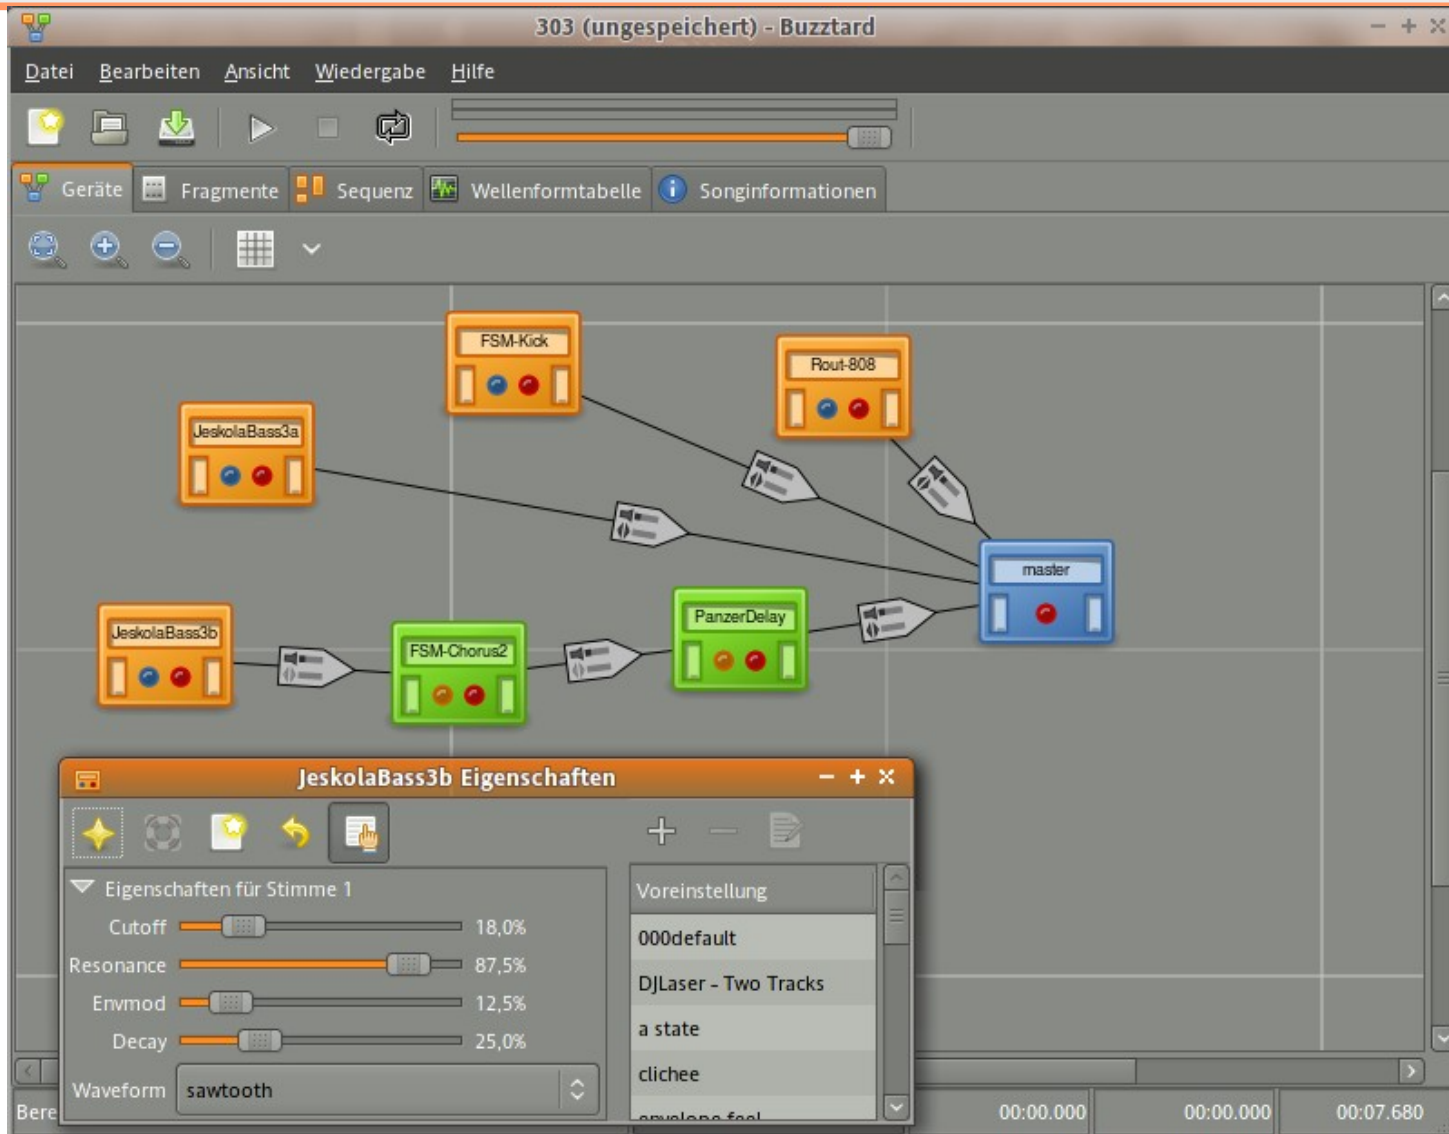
303 (ungespeichert) - Buzztard

Datei Bearbeiten Ansicht Wiedergabe Hilfe

Geräte Fragmente Sequenz Wellenformtabelle Songinformationen

FSM-Kick
Rout-808
JeskolaBass3a
master
JeskolaBass3b
FSM-Chorus2
PanzerDelay

JeskolaBass3b Eigenschaften

Eigenschaften für Stimme 1
Cutoff 18,0%
Resonance 87,5%
Envmod 12,5%
Decay 25,0%
Waveform sawtooth

Voreinstellung
000default
DJLaser - Two Tracks
a state
clichee
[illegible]

Bere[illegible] 00:00.000 00:00.000 00:07.680